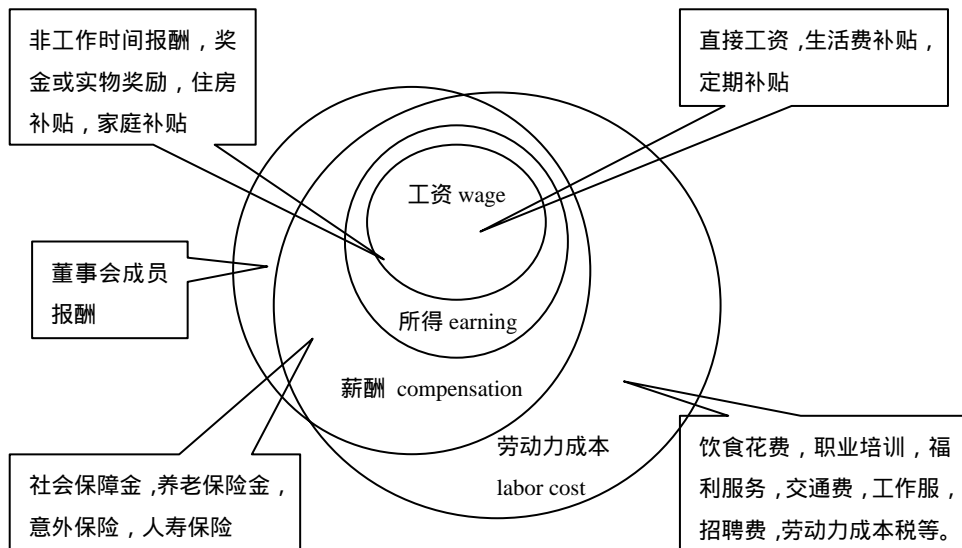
非工作时间报酬，奖金或实物奖励，住房补贴，家庭补贴

直接工资，生活费补贴，定期补贴

工资 wage

董事会成员报酬

所得 earning

薪酬 compensation

劳动力成本 labor cost

饮食花费，职业培训，福利服务，交通费，工作服，招聘费，劳动力成本税等。

社会保障金，养老保险金，意外保险，人寿保险